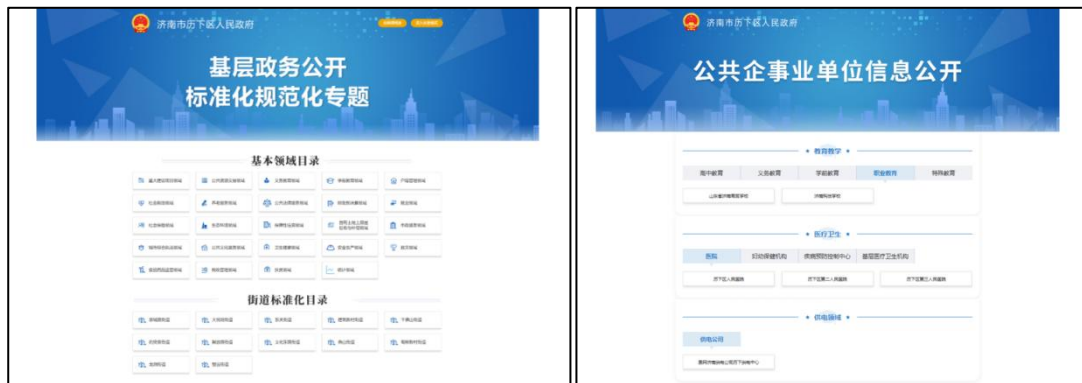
济南市历下区人民政府

基层政务公开
标准化规范化专题

基本领域目录

街道标准化目录

济南市历下区人民政府

公共企事业单位信息公开

• 教育教学 •

高中教育 | 义务教育 | 学前教育 | 职业教育 | 特殊教育

• 医疗卫生 •

医院 | 妇幼保健机构 | 疾病预防控制中心 | 基层医疗卫生机构

历下区人民医院 | 历下区第二人民医院 | 历下区第三人民医院

• 供电领域 •

供电公司